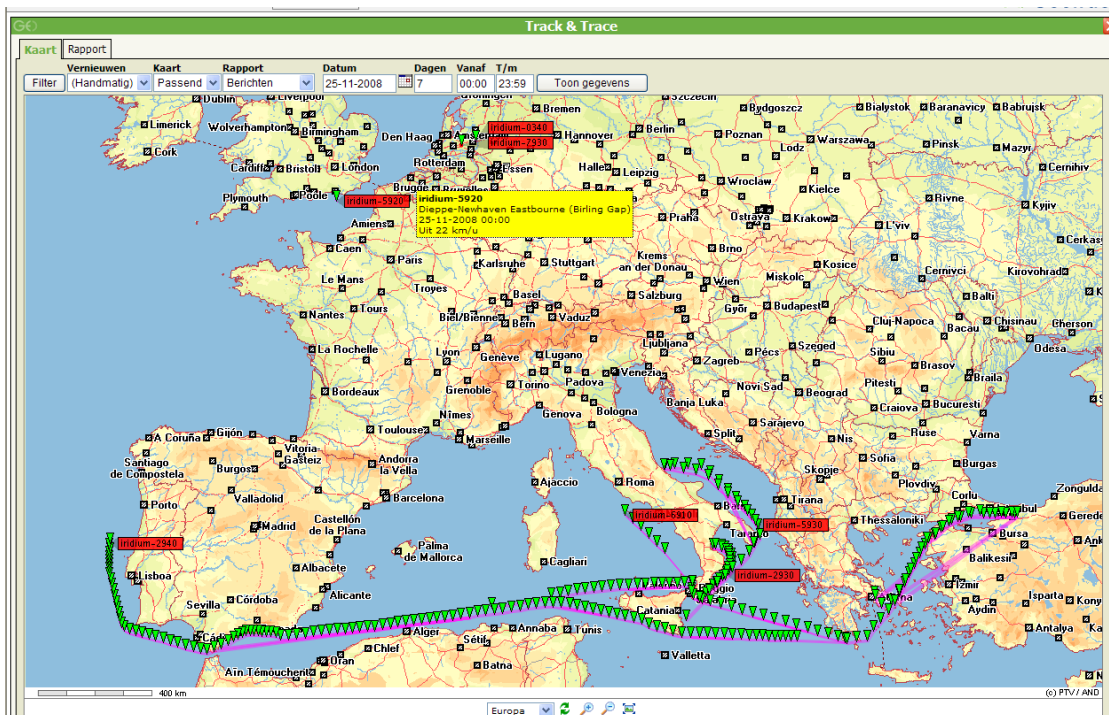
Track & Trace

Kaart | Rapport

Filter | Vernieuwen (Handmatig) | Kaart Passend | Rapport Berichten | Datum 25-11-2008 | Dagen 7 | Vanaf 00:00 | T/m 23:59 | Toon gegevens

iridium-5920
Dieppe-Newhaven Eastbourne (Birling Gap)
25-11-2008 00:00
Uit 22 km/u

iridium-0340
iridium-2930
iridium-5920
iridium-2940
iridium-6900
iridium-5930
iridium-2930

Dublin, Liverpool, Limerick, Wolverhampton, Birmingham, Cork, Cardiff, Bristol, London, Plymouth, Poole, Den Haag, Amsterdam, Rotterdam, Essen, Bremen, Hannover, Berlin, Szczecin, Bydgoszcz, Poznan, Bialystok, Baranavicy, Babrujsk, Warszawa, Lodz, Pinsk, Mazyr, Cernihiv, Halle, Leipzig, Wroclaw, Kielce, Brugge, Bruxelles, Praha, Ostrava, Krakow, Rivne, Kyjiv, Amiens, Caen, Paris, L'viv, Cerkas, Brno, Krems an der Donau, Karlsruhe, Stuttgart, Kosice, Cernivci, Kirovohrad, Le Mans, Troyes, Wien, Miskolc, Tours, Nantes, Basel, Salzburg, Balti, Biel/Bienne, Bern, Vaduz, Gyor, Budapest, Chisinau, Kherson, Cluj-Napoca, Bacau, Odesa, La Rochelle, Lyon, Genève, Lugano, Ljubljana, Zagreb, Pécs, Szeged, Sibiu, Brasov, Braila, Venezia, Padova, Torino, Grenoble, Bordeaux, Pitesti, Novi Sad, Beograd, Craiova, Bucuresti, Banja Luka, Nîmes, Genova, Bologna, Toulouse, Marseille, Split, Sarajevo, Ruse, Varna, A Coruña, Gijón, Nis, Sofia, Santiago de Compostela, Vitoria Gasteiz, Andorra la Vella, Burgas, Burgos, Skopje, Plovdiv, Valladolid, Ajaccio, Roma, Porto, Barcelona, Tirana, Corlu, Zonguldak, Madrid, Castellón de la Plana, Thessaloniki, Istanbul, Geredel, Bari, Taranto, Bursa, Ank, Palma de Mallorca, Cagliari, Lisboa, Albacete, Balikesi, Izmir, Alicante, Reggio, Sevilla, Córdoba, Catania, Isparta, Konya, Aydin, Antalya, Tasu, Cádiz, Alger, Sétif, Annaba, Tunis, Valletta, Oran, Chlef, Batna, Ain Témouchent

400 km
(c) PTV / AND
Europa